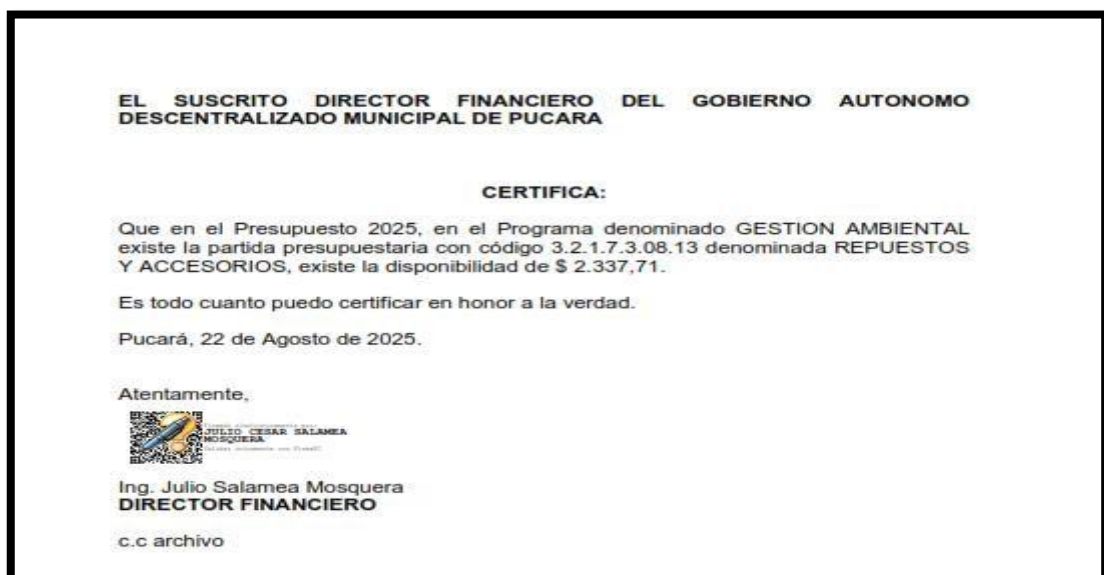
EL SUSCRITO DIRECTOR FINANCIERO DEL GOBIERNO AUTONOMO DESCENTRALIZADO MUNICIPAL DE PUCARA

CERTIFICA:

Que en el Presupuesto 2025, en el Programa denominado GESTION AMBIENTAL existe la partida presupuestaria con código 3.2.1.7.3.08.13 denominada REPUESTOS Y ACCESORIOS, existe la disponibilidad de $ 2.337,71.

Es todo cuanto puedo certificar en honor a la verdad.

Pucará, 22 de Agosto de 2025.

Atentamente,

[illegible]
JULIO CESAR SALAMEA MOSQUERA
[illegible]

Ing. Julio Salamea Mosquera
DIRECTOR FINANCIERO

c.c archivo